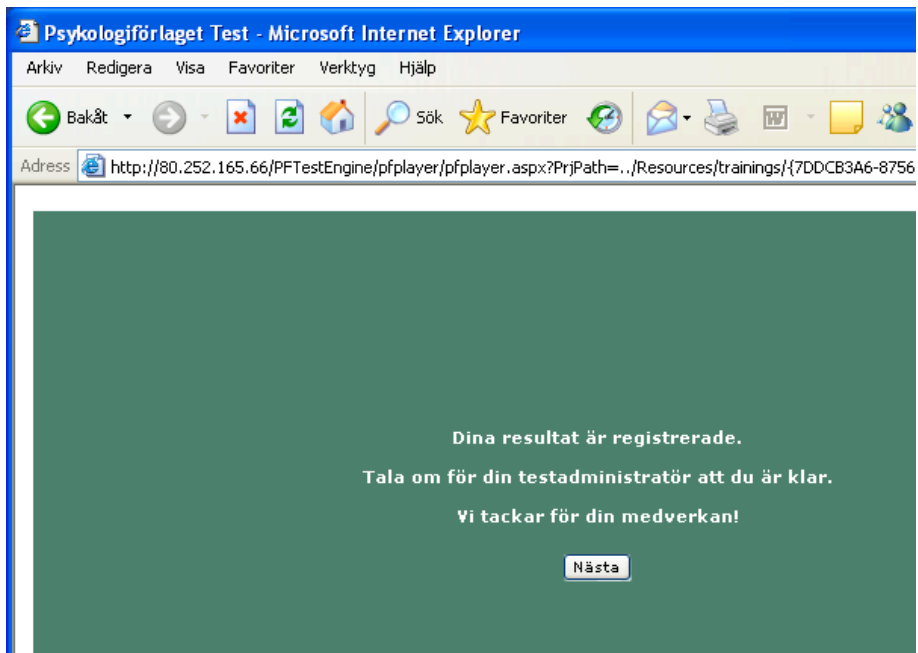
Psykologiförlaget Test - Microsoft Internet Explorer

Arkiv Redigera Visa Favoriter Verktyg Hjälp

Bakåt Sök Favoriter

Adress http://80.252.165.66/PFTestEngine/pfplayer/pfplayer.aspx?PrjPath=../Resources/trainings/{7DDCB3A6-8756

Dina resultat är registrerade.

Tala om för din testadministratör att du är klar.

Vi tackar för din medverkan!

Nästa